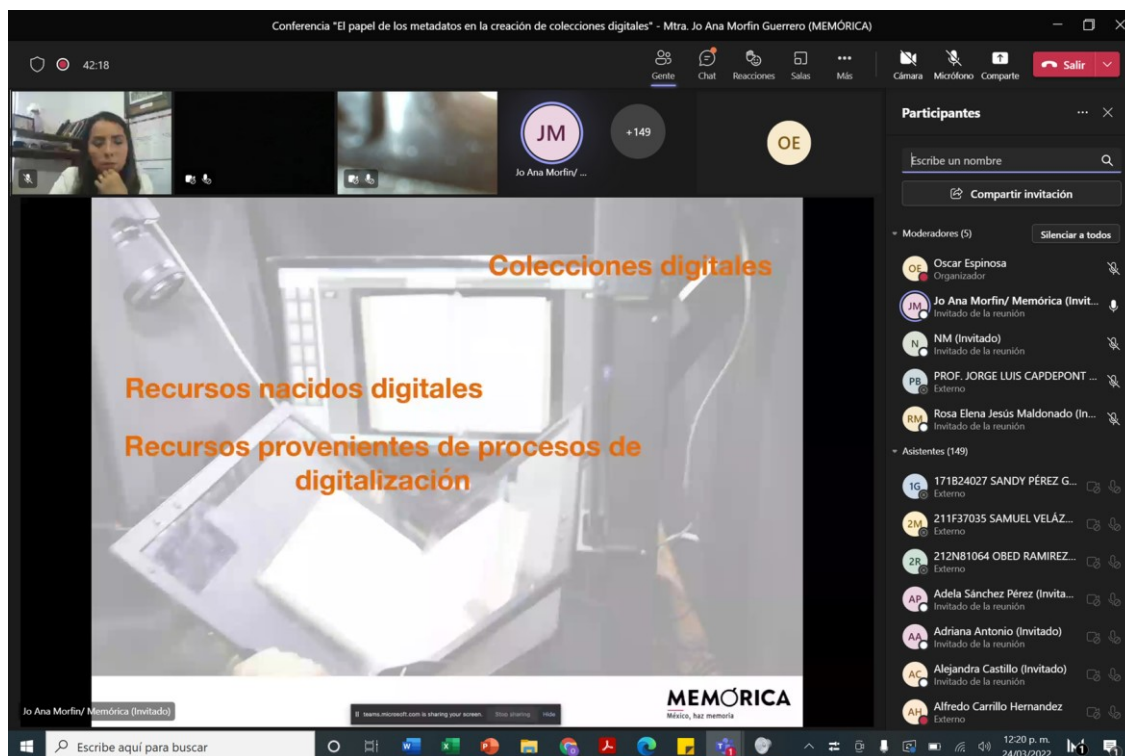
Conferencia "El papel de los metadatos en la creación de colecciones digitales" - Mtra. Jo Ana Morfín Guerrero (MEMÓRICA)

42:18

Gente Chat Reacciones Salas Más Cámara Micrófono Comparte Salir

JM +149 OE

Jo Ana Morfin/ ...

Colecciones digitales

Recursos nacidos digitales

Recursos provenientes de procesos de digitalización

MEMÓRICA
México, haz memoria

Jo Ana Morfin/ Memórica (Invitado)

teams.microsoft.com is sharing your screen. Stop sharing Hide

Participantes

Escribe un nombre

Compartir invitación

Moderadores (5) Silenciar a todos

OE Oscar Espinosa
Organizador

JM Jo Ana Morfin/ Memórica (Invit...
Invitado de la reunión

N NM (Invitado)
Invitado de la reunión

PB PROF. JORGE LUIS CAPDEPONT ...
Externo

RM Rosa Elena Jesús Maldonado (In...
Invitado de la reunión

Asistentes (149)

1G 171B24027 SANDY PÉREZ G...
Externo

2M 211F37035 SAMUEL VELÁZ...
Externo

2R 212N81064 OBED RAMIREZ...
Externo

AP Adela Sánchez Pérez (Invita...
Invitado de la reunión

AA Adriana Antonio (Invitado)
Invitado de la reunión

AC Alejandra Castillo (Invitado)
Invitado de la reunión

AH Alfredo Carrillo Hernandez
Externo

Escribe aquí para buscar

12:20 p. m.
24/03/2022